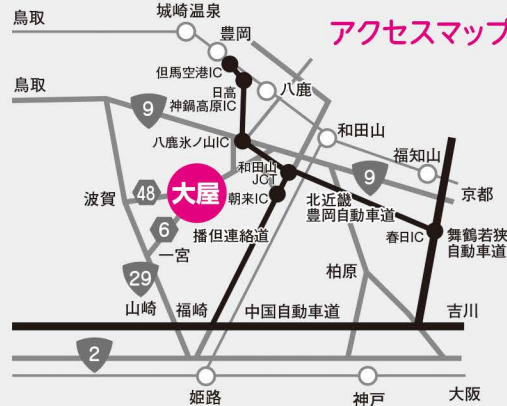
アクセスマップ

鳥取
城崎温泉
豊岡
但馬空港IC
日高
神鍋高原IC
八鹿
鳥取
9
八鹿氷ノ山IC
和田山
福知山
和田山JCT
9
京都
48
大屋
朝来IC
北近畿豊岡自動車道
波賀
6
播但連絡道
春日IC
舞鶴若狭自動車道
一宮
29
柏原
山崎
福崎
中国自動車道
吉川
2
姫路
神戸
大阪